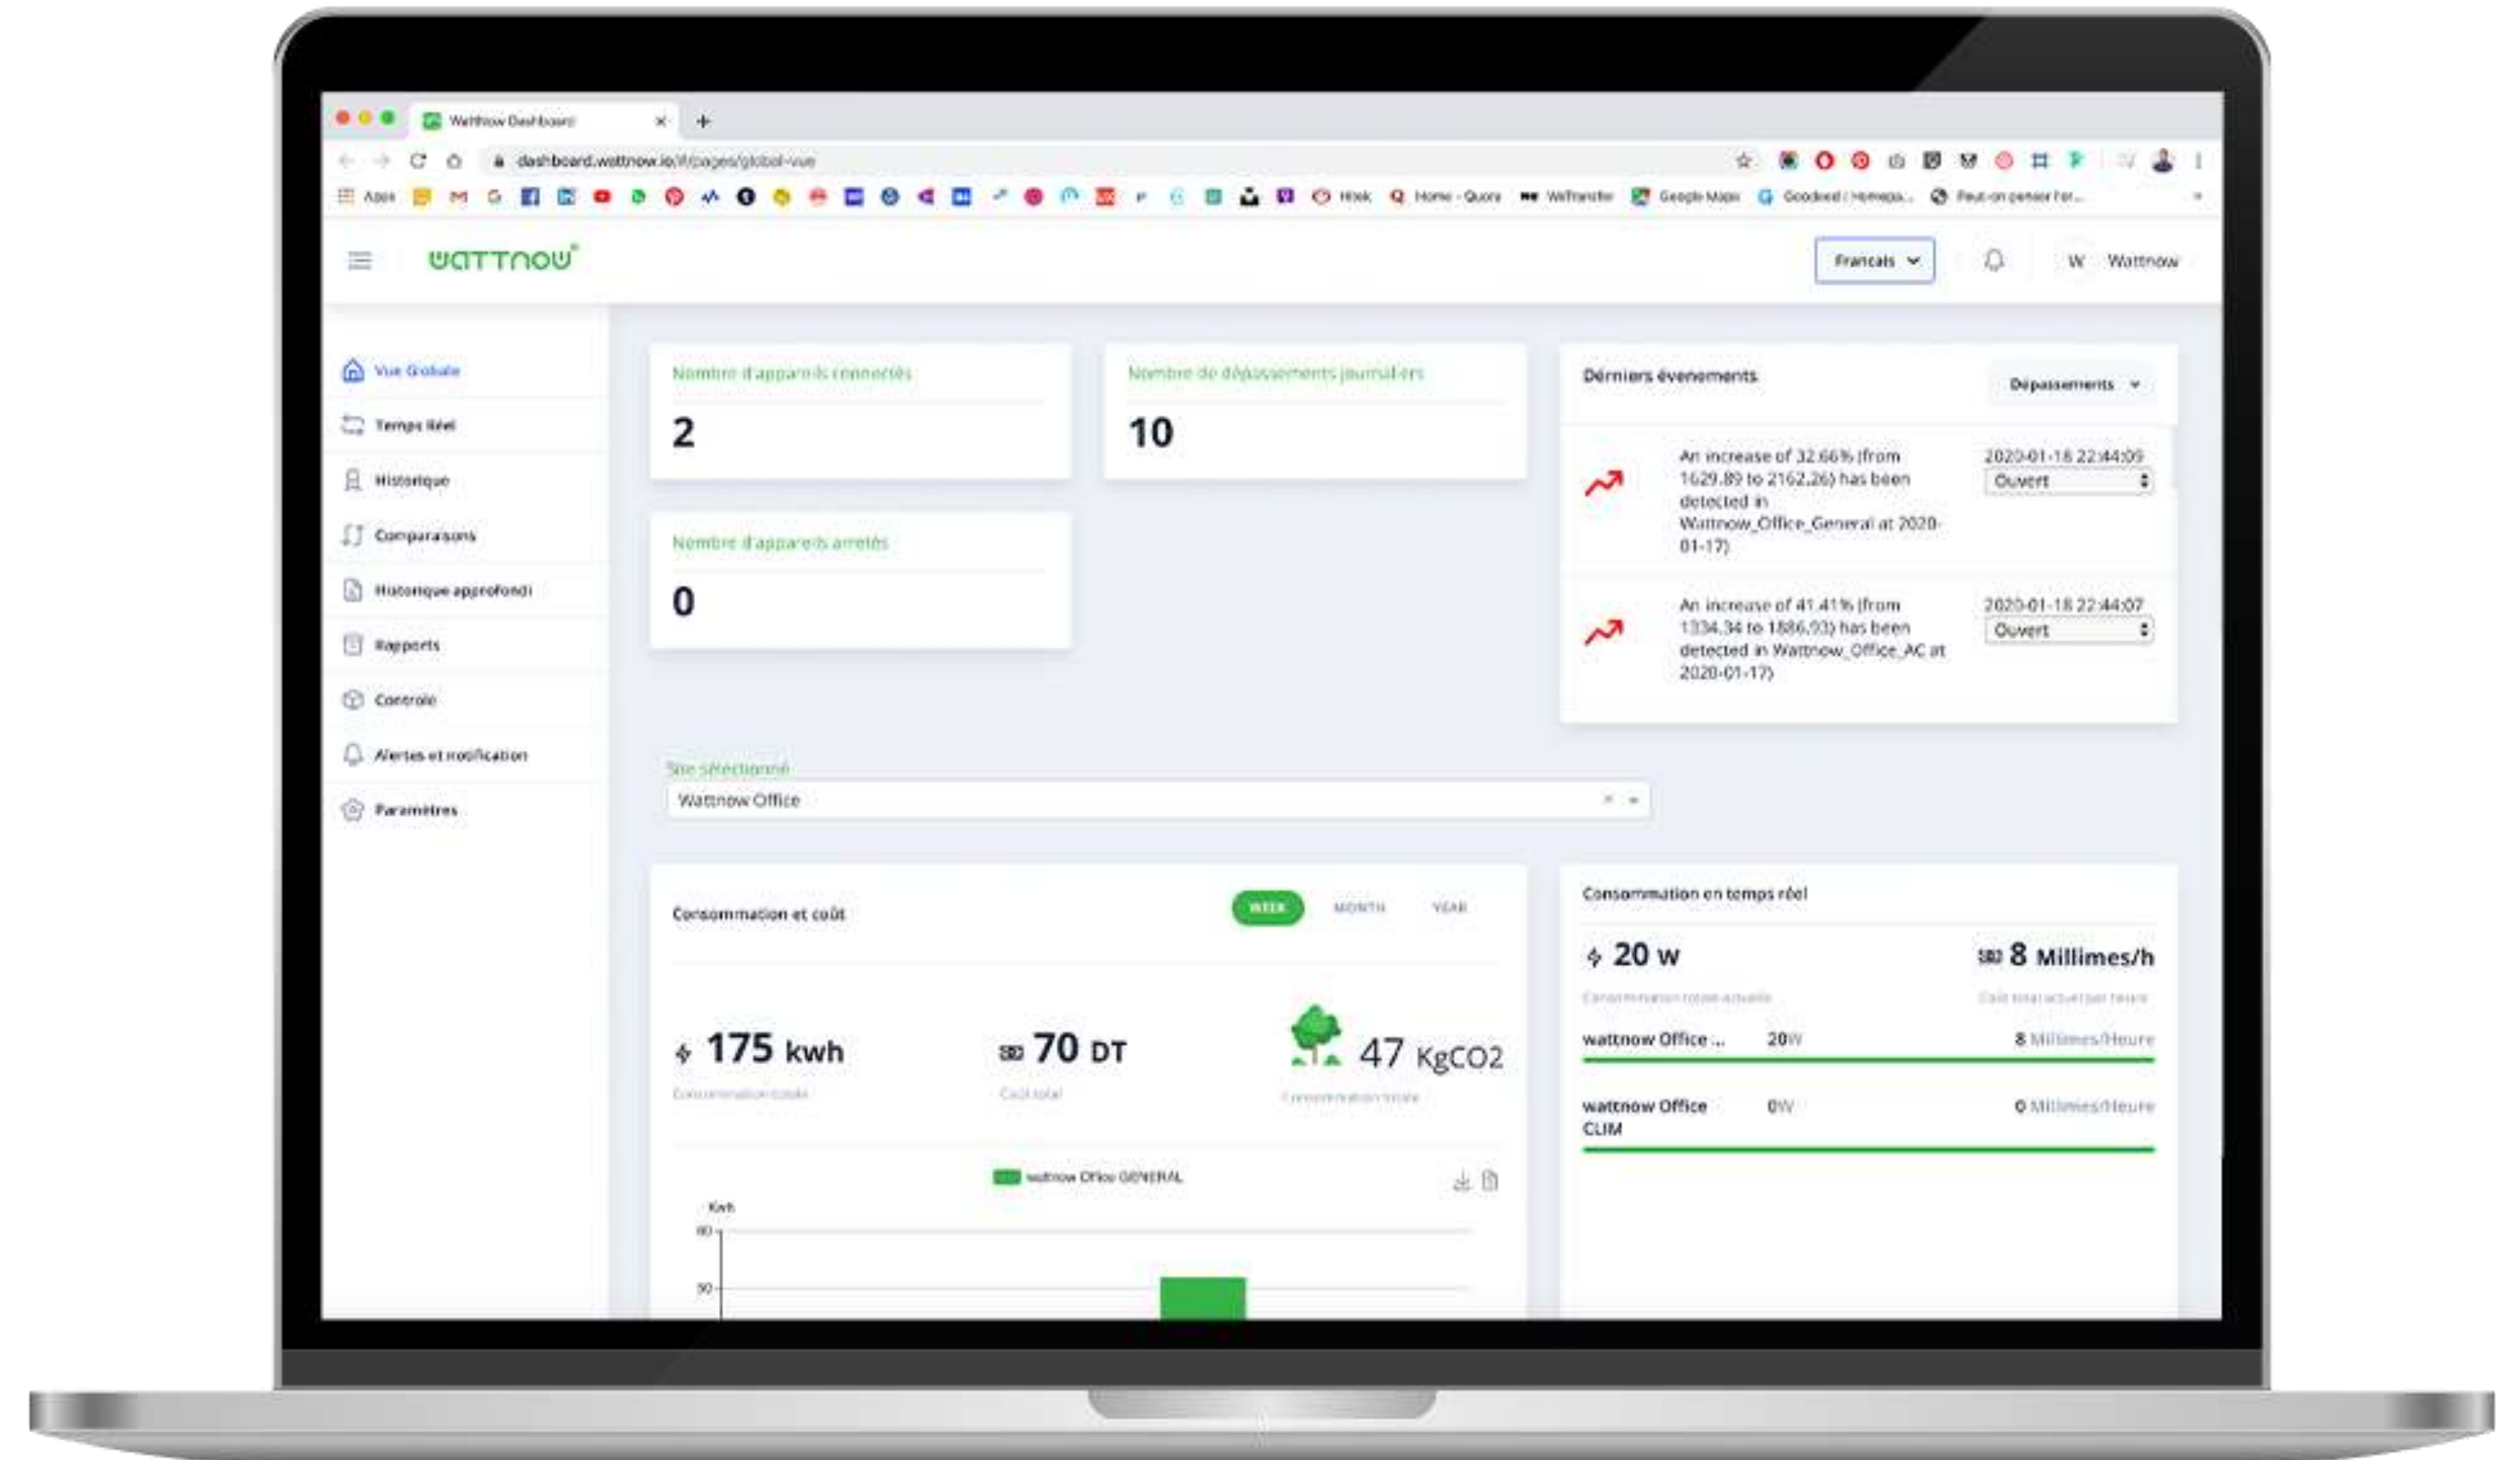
Wattnow Dashboard

dashboard.wattnow.io/#/pages/global-vue

Apps Hitek Home - Quora WeTransfer Google Maps Goodeed | Homepa... Peut-on penser l'er...

wattnow

Francais

W Wattnow

Vue Globale
Temps Réel
Historique
Comparaisons
Historique approfondi
Rapports
Controle
Alertes et notification
Paramètres

Nombre d'appareils connectés
2

Nombre de dépassements journaliers
10

Nombre d'appareils arretés
0

Derniers évenements
Dépassements

An increase of 32.66% (from 1629.89 to 2162.26) has been detected in Wattnow_Office_General at 2020-01-17)
2020-01-18 22:44:09
Ouvert

An increase of 41.41% (from 1334.34 to 1886.93) has been detected in Wattnow_Office_AC at 2020-01-17)
2020-01-18 22:44:07
Ouvert

Site sélectionné
Wattnow Office

Consommation et coût
WEEK MONTH YEAR

175 kwh
Consommation totale

70 DT
Coût total

47 KgCO2
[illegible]

wattnow Office GENERAL
Kwh
60
50

Consommation en temps réel

20 W
Consommation totale actuelle

8 Millimes/h
Coût total actuel par heure

wattnow Office ... 20W 8 Millimes/Heure

wattnow Office CLIM 0W 0 Millimes/Heure